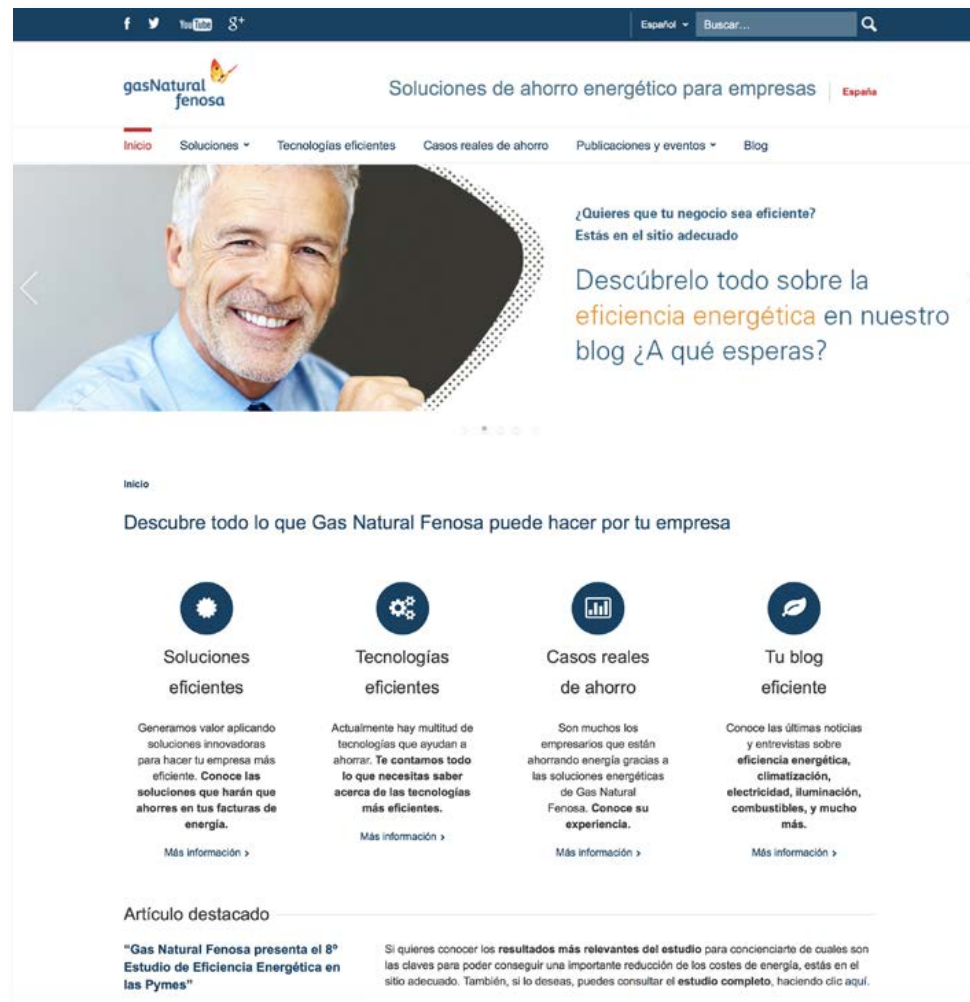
f YouTube $8^+$

Español Buscar...

gasNatural fenosa

Soluciones de ahorro energético para empresas España

Inicio Soluciones Tecnologías eficientes Casos reales de ahorro Publicaciones y eventos Blog

¿Quieres que tu negocio sea eficiente? Estás en el sitio adecuado

Descúbrelo todo sobre la eficiencia energética en nuestro blog ¿A qué esperas?

Inicio

Descubre todo lo que Gas Natural Fenosa puede hacer por tu empresa

Soluciones eficientes

Generamos valor aplicando soluciones innovadoras para hacer tu empresa más eficiente. Conoce las soluciones que harán que ahorres en tus facturas de energía.

Más información ›

Tecnologías eficientes

Actualmente hay multitud de tecnologías que ayudan a ahorrar. Te contamos todo lo que necesitas saber acerca de las tecnologías más eficientes.

Más información ›

Casos reales de ahorro

Son muchos los empresarios que están ahorrando energía gracias a las soluciones energéticas de Gas Natural Fenosa. Conoce su experiencia.

Más información ›

Tu blog eficiente

Conoce las últimas noticias y entrevistas sobre eficiencia energética, climatización, electricidad, iluminación, combustibles, y mucho más.

Más información ›

Artículo destacado

"Gas Natural Fenosa presenta el 8° Estudio de Eficiencia Energética en las Pymes"

Si quieres conocer los resultados más relevantes del estudio para concienciarte de cuales son las claves para poder conseguir una importante reducción de los costes de energía, estás en el sitio adecuado. También, si lo deseas, puedes consultar el estudio completo, haciendo clic aquí.